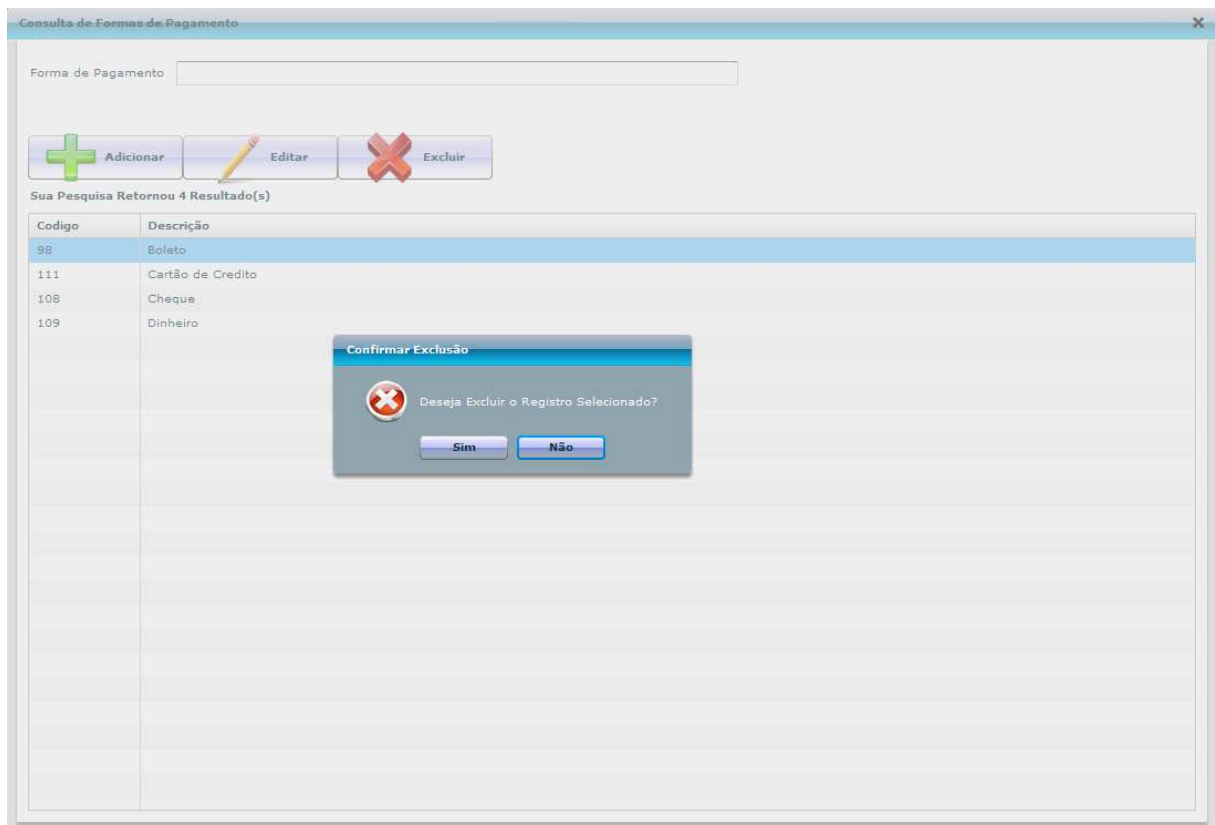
Consulta de Formas de Pagamento

Forma de Pagamento

Adicionar
Editar
Excluir

Sua Pesquisa Retornou 4 Resultado(s)

| Codigo | Descrição |
|---|---|
| 98 | Boleto |
| 111 | Cartão de Credito |
| 108 | Cheque |
| 109 | Dinheiro |

Confirmar Exclusão

Deseja Excluir o Registro Selecionado?

Sim
Não